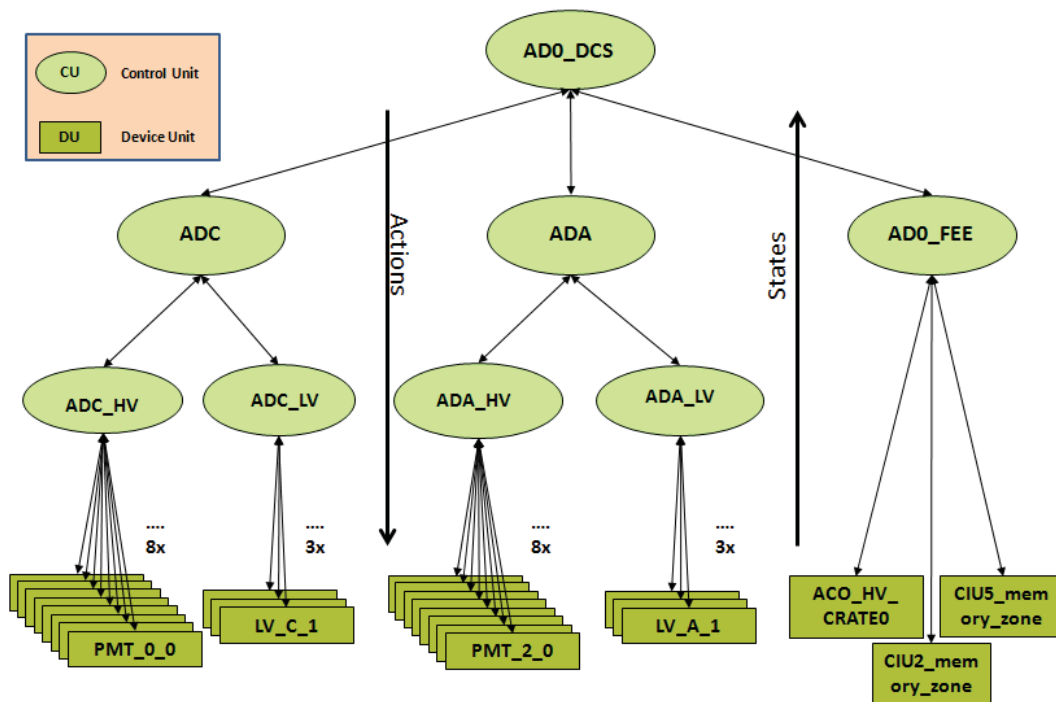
CU Control Unit

DU Device Unit

AD0_DCS

Actions

States

ADC

ADA

AD0_FEE

ADC_HV

ADC_LV

ADA_HV

ADA_LV

....
8x

....
3x

....
8x

....
3x

PMT_0_0

LV_C_1

PMT_2_0

LV_A_1

ACO_HV_CRATE0

CIU5_memory_zone

CIU2_memory_zone